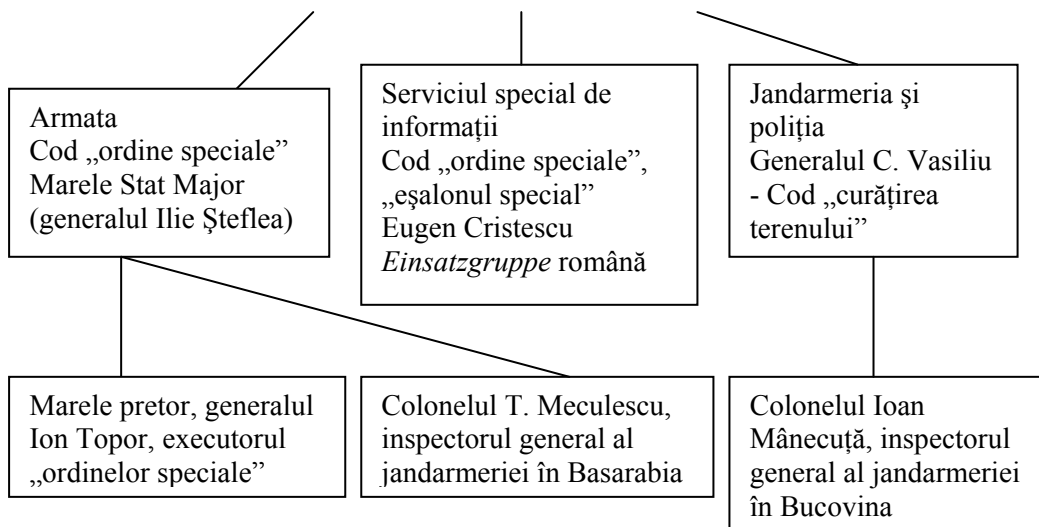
Armata
Cod „ordine speciale"
Marele Stat Major
(generalul Ilie Şteflea)

Serviciul special de informații
Cod „ordine speciale", „eşalonul special"
Eugen Cristescu
*Einsatzgruppe* română

Jandarmeria şi poliția
Generalul C. Vasiliu
- Cod „curățirea terenului"

Marele pretor, generalul Ion Topor, executorul „ordinelor speciale"

Colonelul T. Meculescu, inspectorul general al jandarmeriei în Basarabia

Colonelul Ioan Mânecuță, inspectorul general al jandarmeriei în Bucovina